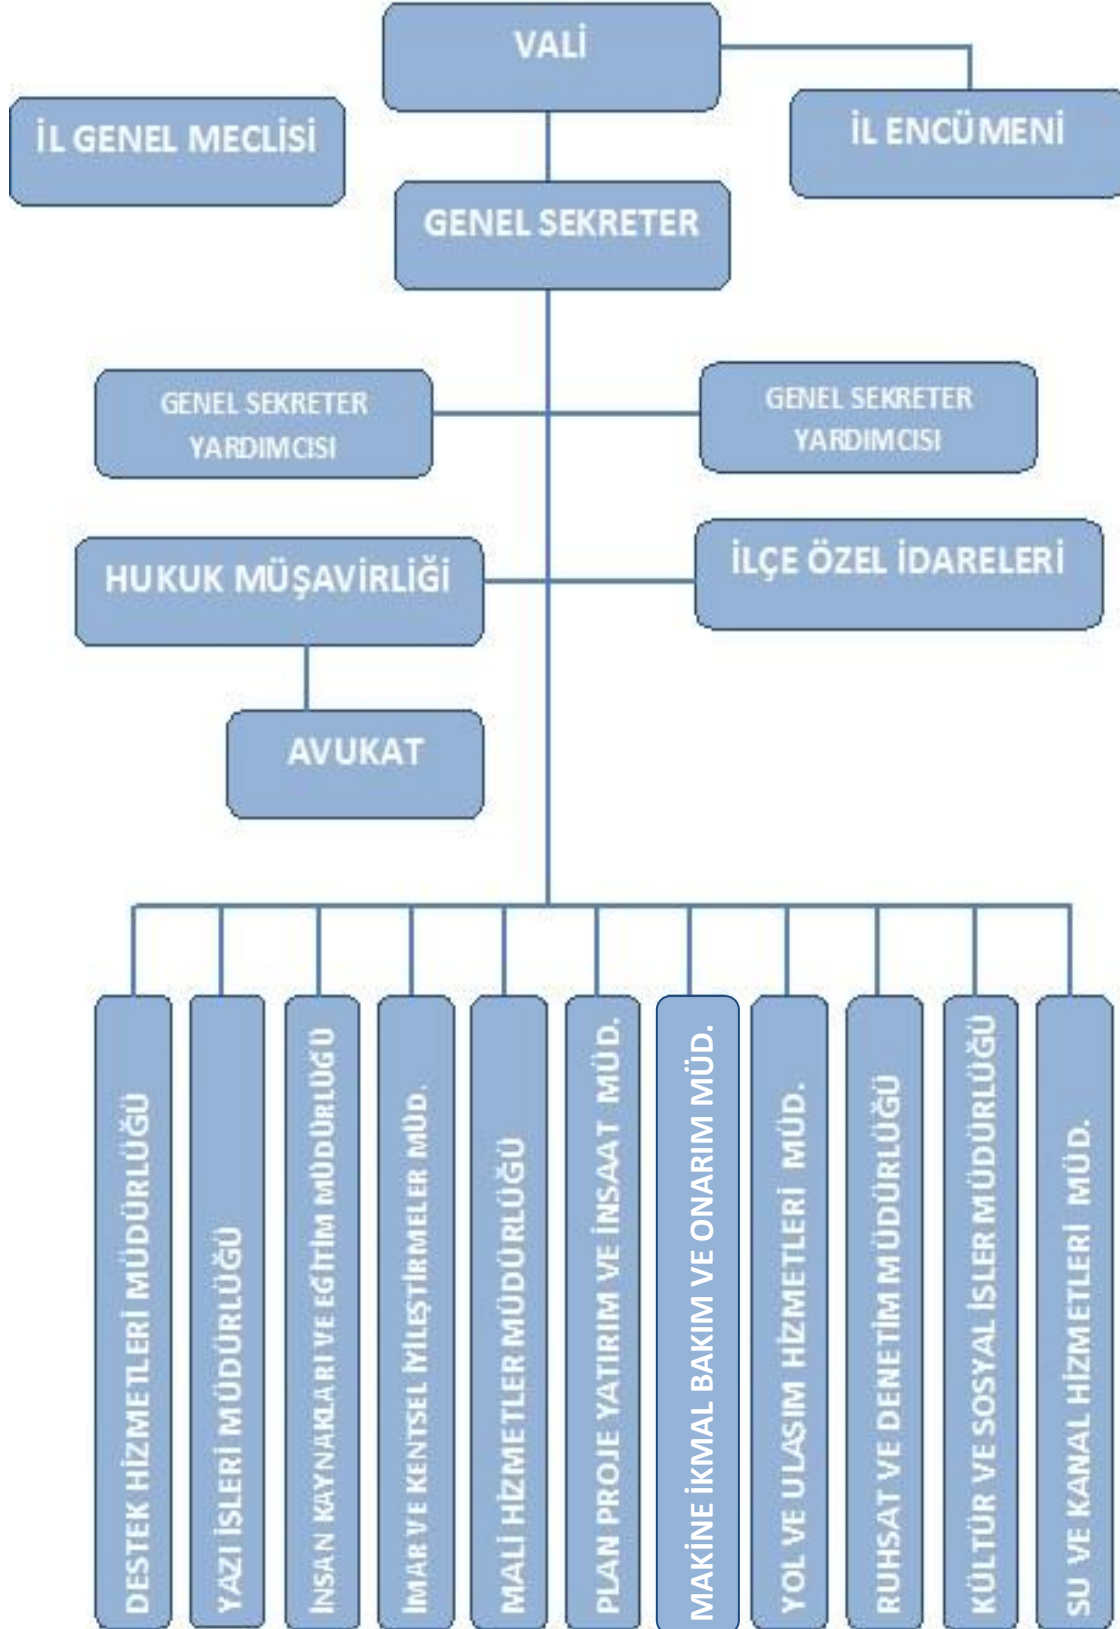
VALİ

İL GENEL MECLİSİ

İL ENCÜMENİ

GENEL SEKRETER

GENEL SEKRETER YARDIMCISI

GENEL SEKRETER YARDIMCISI

HUKUK MÜŞAVİRLİĞİ

İLÇE ÖZEL İDARELERİ

AVUKAT

DESTEK HİZMETLERİ MÜDÜRLÜĞÜ

YAZI İSLERİ MÜDÜRLÜĞÜ

İNSAN KAYNAKLARI VE EĞİTİM MÜDÜRLÜĞÜ

İMAR VE KENTSEL İYİLEŞTİRMELER MÜD.

MALİ HİZMETLER MÜDÜRLÜĞÜ

PLAN PROJE YATIRIM VE İNSAAT MÜD.

MAKİNE İKMAL BAKIM VE ONARIM MÜD.

YOL VE ULAŞIM HİZMETLERİ MÜD.

RUHSAT VE DENETİM MÜDÜRLÜĞÜ

KÜLTÜR VE SOSYAL İSLER MÜDÜRLÜĞÜ

SU VE KANAL HİZMETLERİ MÜD.